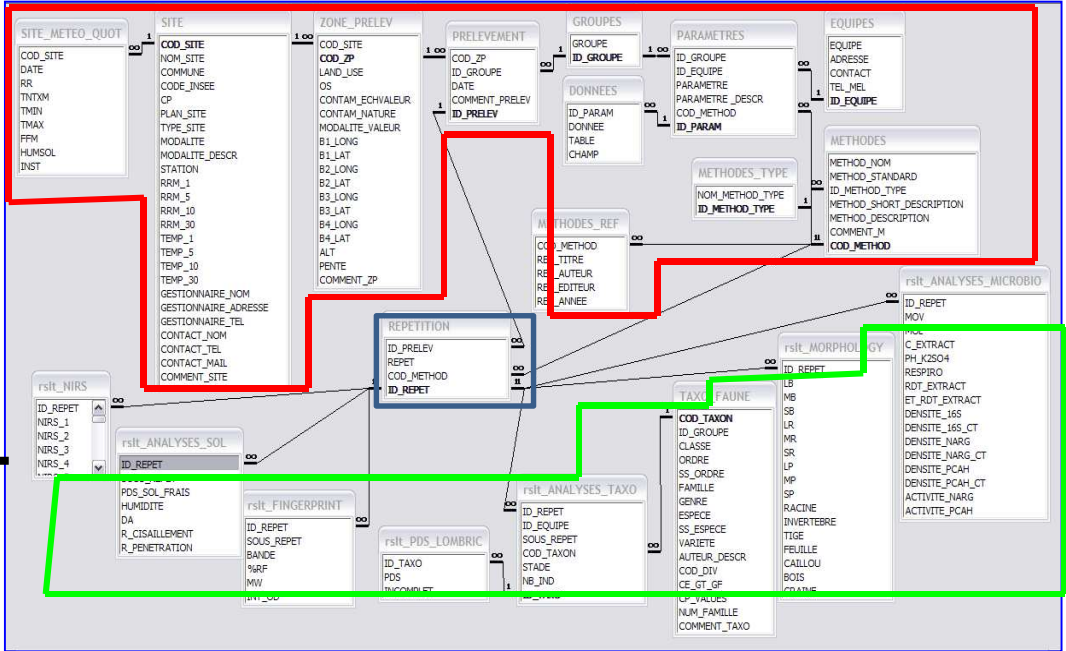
SITE_METEO_QUOT
COD_SITE
DATE
RR
TNTXM
TMIN
TMAX
FFM
HUMSOL
INST

SITE
COD_SITE
NOM_SITE
COMMUNE
CODE_INSEE
CP
PLAN_SITE
TYPE_SITE
MODALITE
MODALITE_DESCR
STATION
RRM_1
RRM_5
RRM_10
RRM_30
TEMP_1
TEMP_5
TEMP_10
TEMP_30
GESTIONNAIRE_NOM
GESTIONNAIRE_ADRESSE
GESTIONNAIRE_TEL
CONTACT_NOM
CONTACT_TEL
CONTACT_MAIL
COMMENT_SITE

ZONE_PRELEV
COD_SITE
COD_ZP
LAND_USE
OS
CONTAM_ECHVALEUR
CONTAM_NATURE
MODALITE_VALEUR
B1_LONG
B1_LAT
B2_LONG
B2_LAT
B3_LONG
B3_LAT
B4_LONG
B4_LAT
ALT
PENTE
COMMENT_ZP

PRELEVEMENT
COD_ZP
ID_GROUPE
DATE
COMMENT_PRELEV
ID_PRELEV

GROUPES
GROUPE
ID_GROUPE

DONNEES
ID_PARAM
DONNEE
TABLE
CHAMP

PARAMETRES
ID_GROUPE
ID_EQUIPE
PARAMETRE
PARAMETRE _DESCR
COD_METHOD
ID_PARAM

EQUIPES
EQUIPE
ADRESSE
CONTACT
TEL_MEL
ID_EQUIPE

METHODES
METHOD_NOM
METHOD_STANDARD
ID_METHOD_TYPE
METHOD_SHORT_DESCRIPTION
METHOD_DESCRIPTION
COMMENT_M
COD_METHOD

METHODES_TYPE
NOM_METHOD_TYPE
ID_METHOD_TYPE

METHODES_REF
COD_METHOD
REF_TITRE
REF_AUTEUR
REF_EDITEUR
REF_ANNEE

REPETITION
ID_PRELEV
REPET
COD_METHOD
ID_REPET

rslt_ANALYSES_MICROBIO
ID_REPET
MOV
MOL
C_EXTRACT
PH_K2SO4
RESPIRO
RDT_EXTRACT
ET_RDT_EXTRACT
DENSITE_16S
DENSITE_16S_CT
DENSITE_NARG
DENSITE_NARG_CT
DENSITE_PCAH
DENSITE_PCAH_CT
ACTIVITE_NARG
ACTIVITE_PCAH

rslt_MORPHOLOGY
ID_REPET
LB
MB
SB
LR
MR
SR
LP
MP
SP
RACINE
INVERTEBRE
TIGE
FEUILLE
CAILLOU
BOIS
GRAINE

rslt_NIRS
ID_REPET
NIRS_1
NIRS_2
NIRS_3
NIRS_4

rslt_ANALYSES_SOL
ID_REPET
PDS_SOL_FRAIS
HUMIDITE
DA
R_CISAILLEMENT
R_PENETRATION

rslt_FINGERPRINT
ID_REPET
SOUS_REPET
BANDE
%RF
MW
INT_OD

rslt_PDS_LOMBRIC
ID_TAXO
PDS
INCOMPLET

rslt_ANALYSES_TAXO
ID_REPET
ID_EQUIPE
SOUS_REPET
COD_TAXON
STADE
NB_IND
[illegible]

TAXO_FAUNE
COD_TAXON
ID_GROUPE
CLASSE
ORDRE
SS_ORDRE
FAMILLE
GENRE
ESPECE
SS_ESPECE
VARIETE
AUTEUR_DESCR
COD_DIV
CE_GT_GF
CP_VALUES
NUM_FAMILLE
COMMENT_TAXO